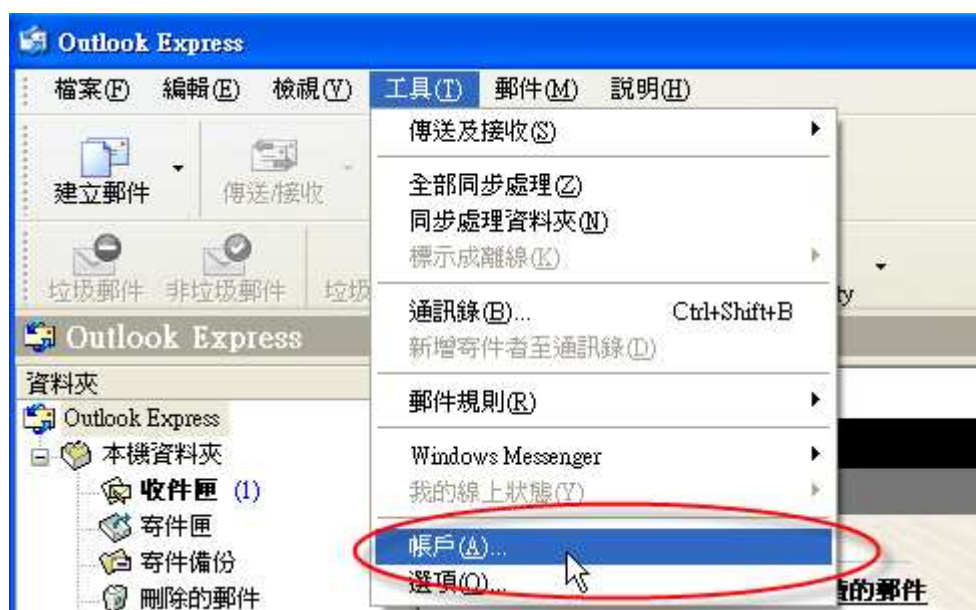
Outlook Express

檔案(F) 編輯(E) 檢視(V) 工具(T) 郵件(M) 說明(H)

建立郵件 傳送/接收

垃圾郵件 非垃圾郵件 垃圾

Outlook Express

資料夾

Outlook Express
本機資料夾
收件匣 (1)
寄件匣
寄件備份
刪除的郵件

傳送及接收(S)
全部同步處理(Z)
同步處理資料夾(N)
標示成離線(K)
通訊錄(B)... Ctrl+Shift+B
新增寄件者至通訊錄(D)
郵件規則(R)
Windows Messenger
我的線上狀態(Y)
帳戶(A)...
選項(O)...

ty

讀的郵件